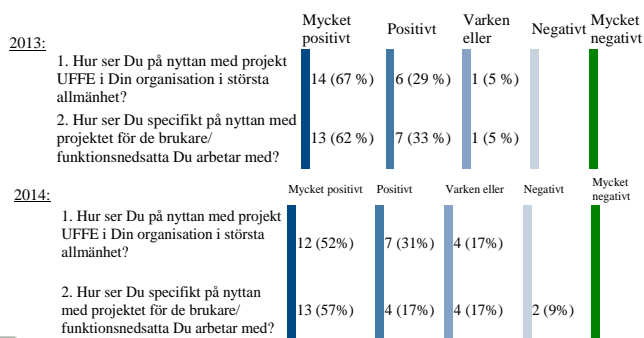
2013:

| | Mycket positivt | Positivt | Varken eller | Negativt | Mycket negativt |
|---|---|---|---|---|---|
| 1. Hur ser Du på nyttan med projekt UFFE i Din organisation i största allmänhet? | 14 (67 %) | 6 (29 %) | 1 (5 %) | | |
| 2. Hur ser Du specifikt på nyttan med projektet för de brukare/ funktionsnedsatta Du arbetar med? | 13 (62 %) | 7 (33 %) | 1 (5 %) | | |

2014:

| | Mycket positivt | Positivt | Varken eller | Negativt | Mycket negativt |
|---|---|---|---|---|---|
| 1. Hur ser Du på nyttan med projekt UFFE i Din organisation i största allmänhet? | 12 (52%) | 7 (31%) | 4 (17%) | | |
| 2. Hur ser Du specifikt på nyttan med projektet för de brukare/ funktionsnedsatta Du arbetar med? | 13 (57%) | 4 (17%) | 4 (17%) | 2 (9%) | |